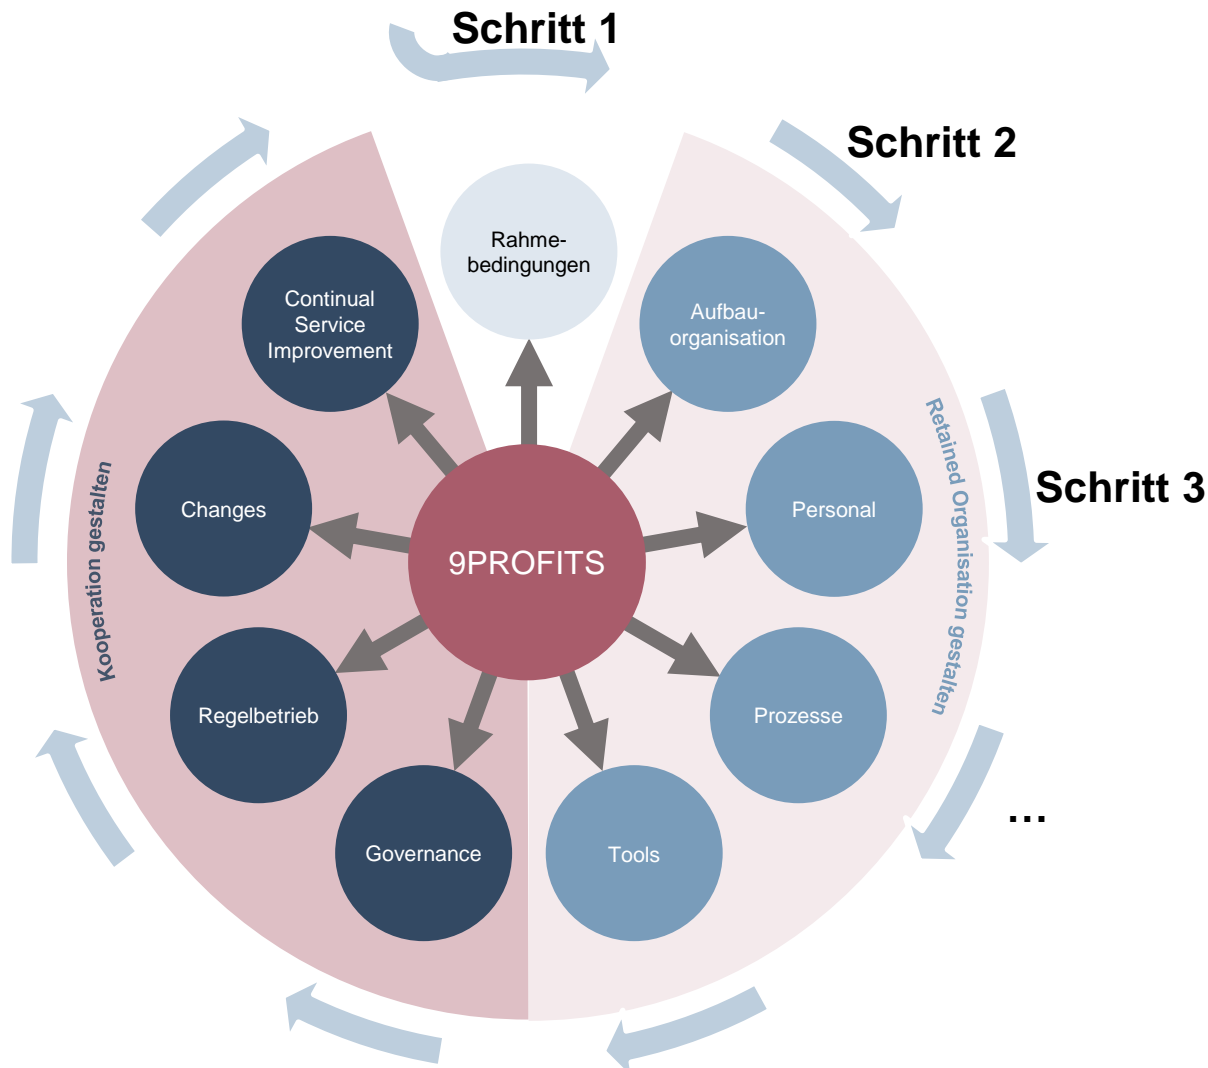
Schritt 1

Schritt 2

Schritt 3

...

Rahmebedingungen

Aufbauorganisation

Personal

Prozesse

Tools

Governance

Regelbetrieb

Changes

Continual Service Improvement

9PROFITS

Kooperation gestalten

Retained Organisation gestalten